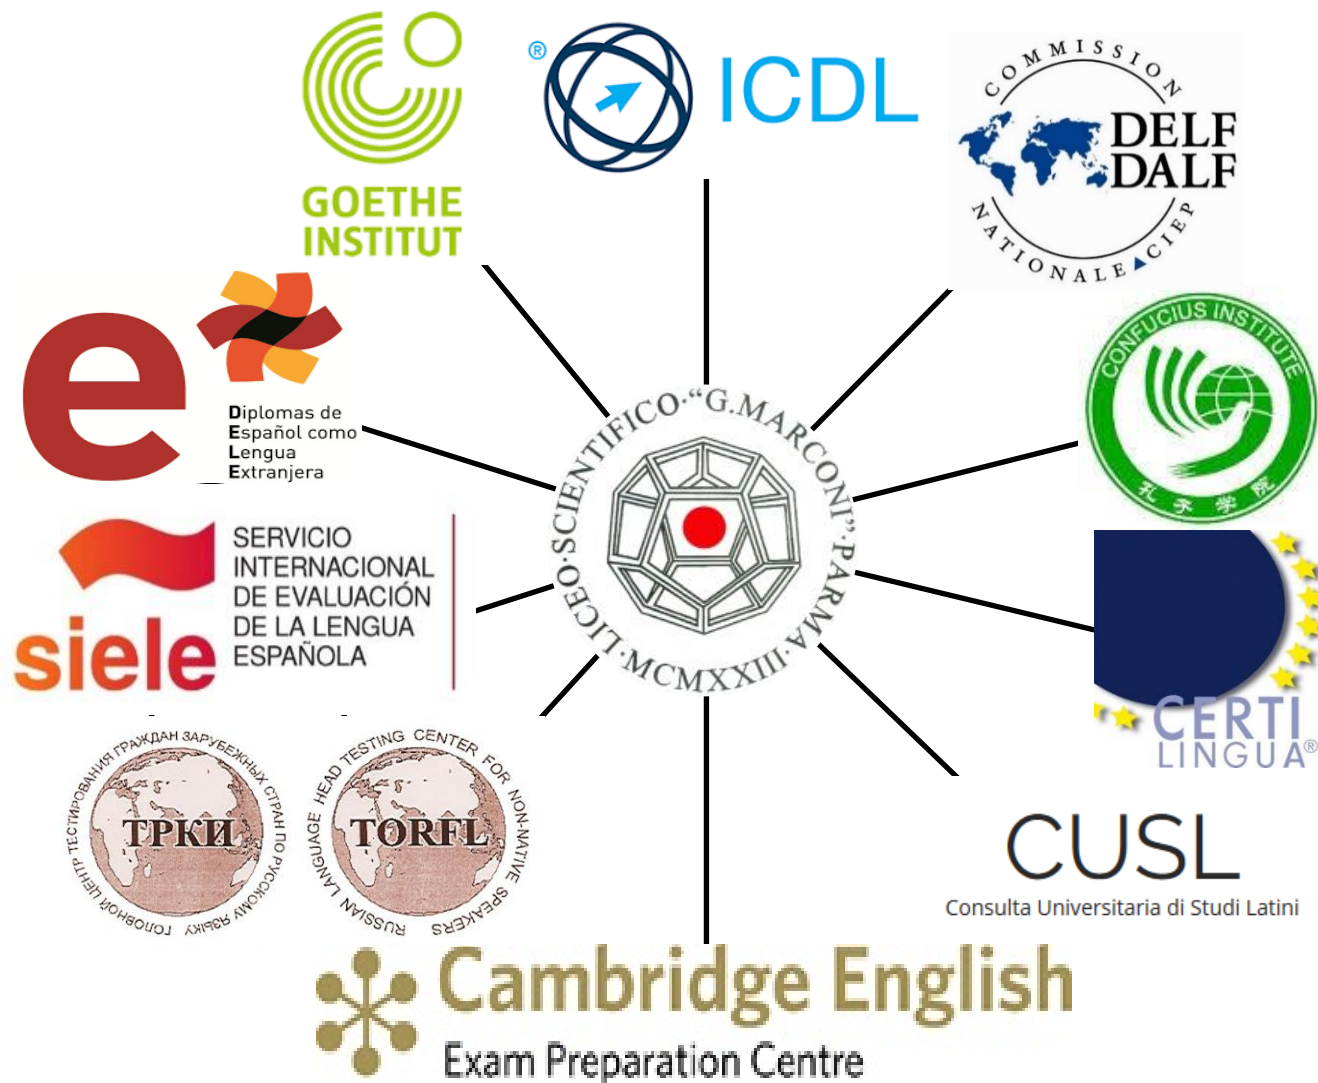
GOETHE INSTITUT

®
ICDL

COMMISSION
DELF
DALF
NATIONALE CIEP

e
Diplomas de Español como Lengua Extranjera

CONFUCIUS INSTITUTE
孔子学院

LICEO SCIENTIFICO "G.MARCONI" PARMA MCMXXIII

siele
SERVICIO INTERNACIONAL DE EVALUACIÓN DE LA LENGUA ESPAÑOLA

CERTI LINGUA®

ГОЛОВНОЙ ЦЕНТР ТЕСТИРОВАНИЯ ГРАЖДАН ЗАРУБЕЖНЫХ СТРАН ПО РУССКОМУ ЯЗЫКУ
ТРКИ

RUSSIAN LANGUAGE HEAD TESTING CENTER FOR NON-NATIVE SPEAKERS
TORFL

CUSL
Consulta Universitaria di Studi Latini

Cambridge English
Exam Preparation Centre